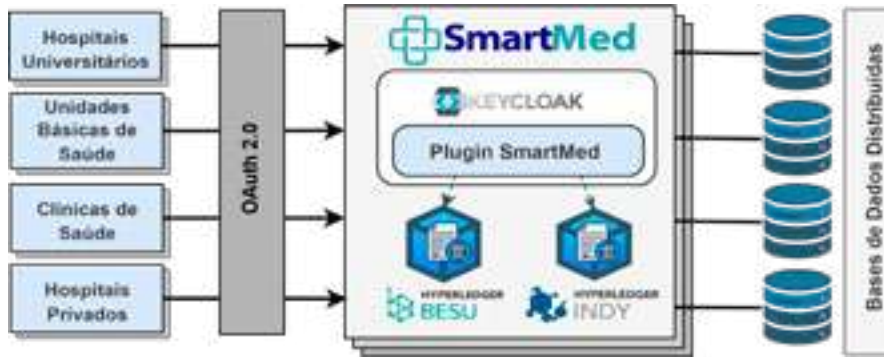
Hospitais Universitários

Unidades Básicas de Saúde

Clinicas de Saúde

Hospitais Privados

OAuth 2.0

SmartMed

KEYCLOAK

Plugin SmartMed

HYPERLEDGER BESU

HYPERLEDGER INDY

Bases de Dados Distribuídas